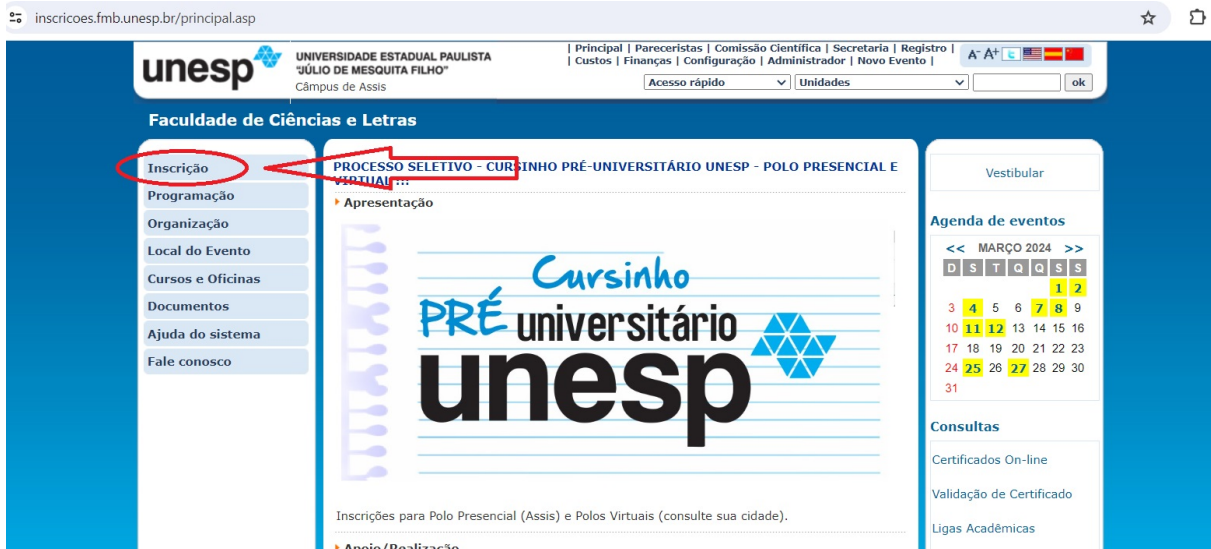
inscricoes.fmb.unesp.br/principal.asp

unesp

UNIVERSIDADE ESTADUAL PAULISTA
"JÚLIO DE MESQUITA FILHO"
Câmpus de Assis

| Principal | Parceristas | Comissão Científica | Secretaria | Registro | | Custos | Finanças | Configuração | Administrador | Novo Evento |

A- A+

Acesso rápido
Unidades
ok

Faculdade de Ciências e Letras

Inscrição
Programação
Organização
Local do Evento
Cursos e Oficinas
Documentos
Ajuda do sistema
Fale conosco

PROCESSO SELETIVO - CURSINHO PRÉ-UNIVERSITÁRIO UNESP - POLO PRESENCIAL E VIRTUAL!!!

Apresentação

Cursinho
PRÉ universitário
unesp

Inscrições para Polo Presencial (Assis) e Polos Virtuais (consulte sua cidade).

Apoio/Realização

Vestibular

Agenda de eventos

| << | MARÇO 2024 | | | | | >> |
|---|---|---|---|---|---|---|
| D | S | T | Q | Q | S | S |
| | | | | | 1 | 2 |
| 3 | 4 | 5 | 6 | 7 | 8 | 9 |
| 10 | 11 | 12 | 13 | 14 | 15 | 16 |
| 17 | 18 | 19 | 20 | 21 | 22 | 23 |
| 24 | 25 | 26 | 27 | 28 | 29 | 30 |
| 31 | | | | | | |

Consultas

Certificados On-line
Validação de Certificado
Ligas Acadêmicas